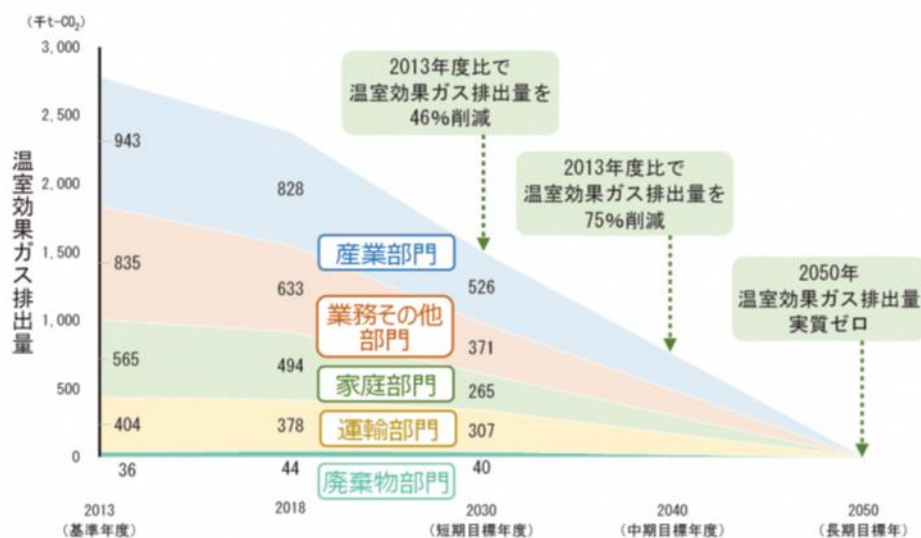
(千t-$CO_2$)

3,000
2,500
2,000
1,500
1,000
500
0

温室効果ガス排出量

943
835
565
404
36

828
633
494
378
44

526
371
265
307
40

産業部門
業務その他部門
家庭部門
運輸部門
廃棄物部門

2013年度比で温室効果ガス排出量を46%削減

2013年度比で温室効果ガス排出量を75%削減

2050年温室効果ガス排出量実質ゼロ

2013
(基準年度)
2018
2030
(短期目標年度)
2040
(中期目標年度)
2050
(長期目標年)